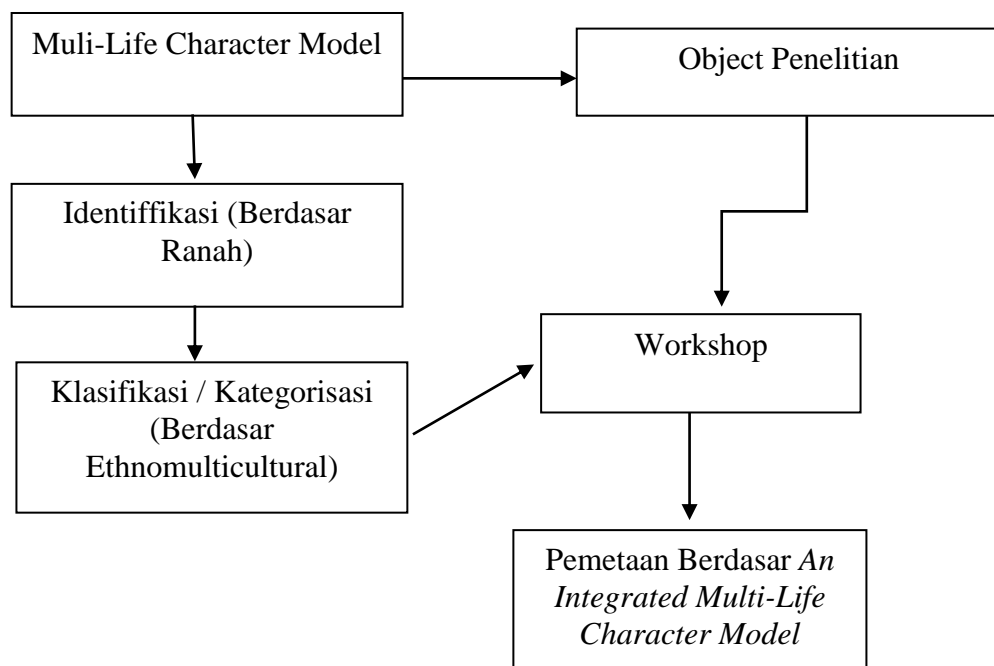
Muli-Life Character Model

Object Penelitian

Identiffikasi (Berdasar Ranah)

Klasifikasi / Kategorisasi (Berdasar Ethnomulticultural)

Workshop

Pemetaan Berdasar *An Integrated Multi-Life Character Model*